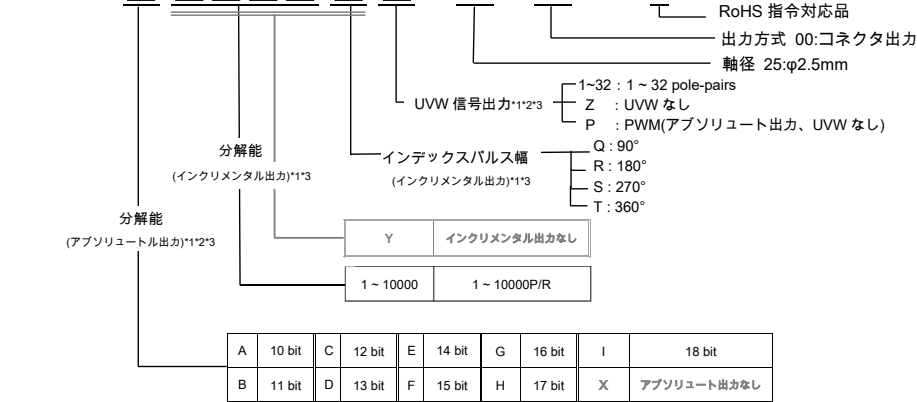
RoHS 指令対応品

出力方式 00:コネクタ出力

軸径 25:φ2.5mm

UVW 信号出力*1*2*3

1~32 : 1 ~ 32 pole-pairs
Z : UVW なし
P : PWM(アブソリュート出力、UVW なし)

分解能
(インクリメンタル出力)*1*3

インデックスパルス幅
(インクリメンタル出力)*1*3

Q : 90°
R : 180°
S : 270°
T : 360°

分解能
(アブソリュートル出力)*1*2*3

| Y | インクリメンタル出力なし |
|---|---|

| 1 ~ 10000 | 1 ~ 10000P/R |
|---|---|

| A | 10 bit | C | 12 bit | E | 14 bit | G | 16 bit | I | 18 bit |
|---|---|---|---|---|---|---|---|---|---|
| B | 11 bit | D | 13 bit | F | 15 bit | H | 17 bit | X | アブソリュート出力なし |